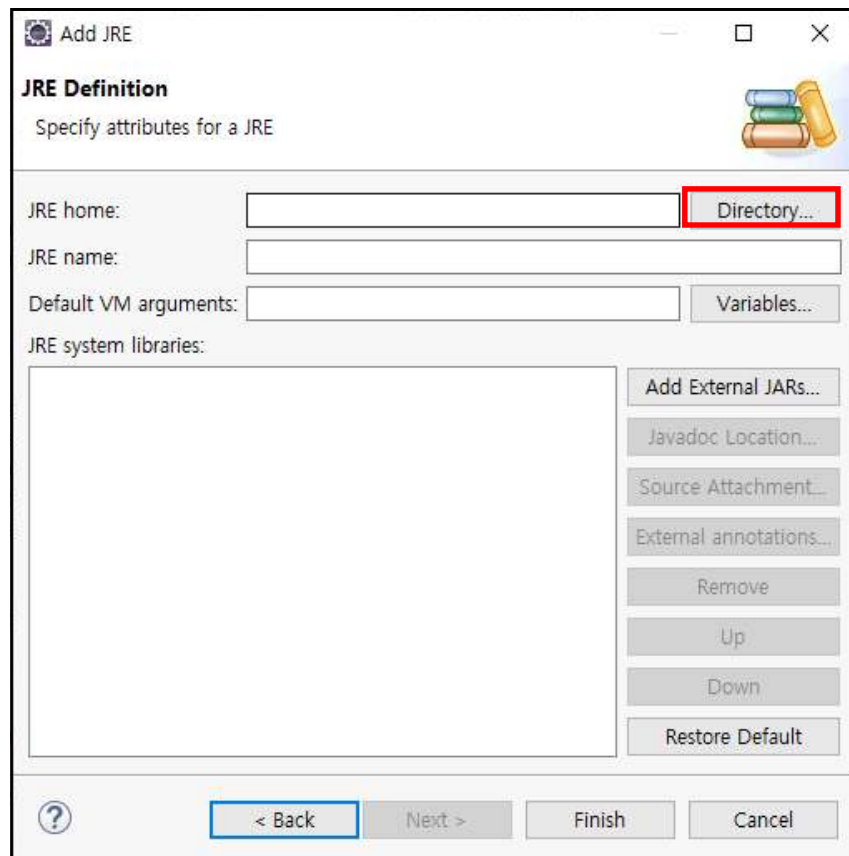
Add JRE

JRE Definition

Specify attributes for a JRE

JRE home:

Directory...

JRE name:

Default VM arguments:

Variables...

JRE system libraries:

Add External JARs...

Javadoc Location...

Source Attachment...

External annotations...

Remove

Up

Down

Restore Default

?

< Back

Next >

Finish

Cancel